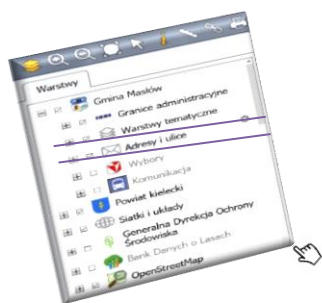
Warstwy
Gmina Masłów
Granice administracyjne
Warstwy tematyczne
Adresy i ulice
Wybory
Komunikacja
Powiat kielecki
Siatki i układy
Generalna Dyrekcja Ochrony Środowiska
Bank Danych o Lasach
OpenStreetMap